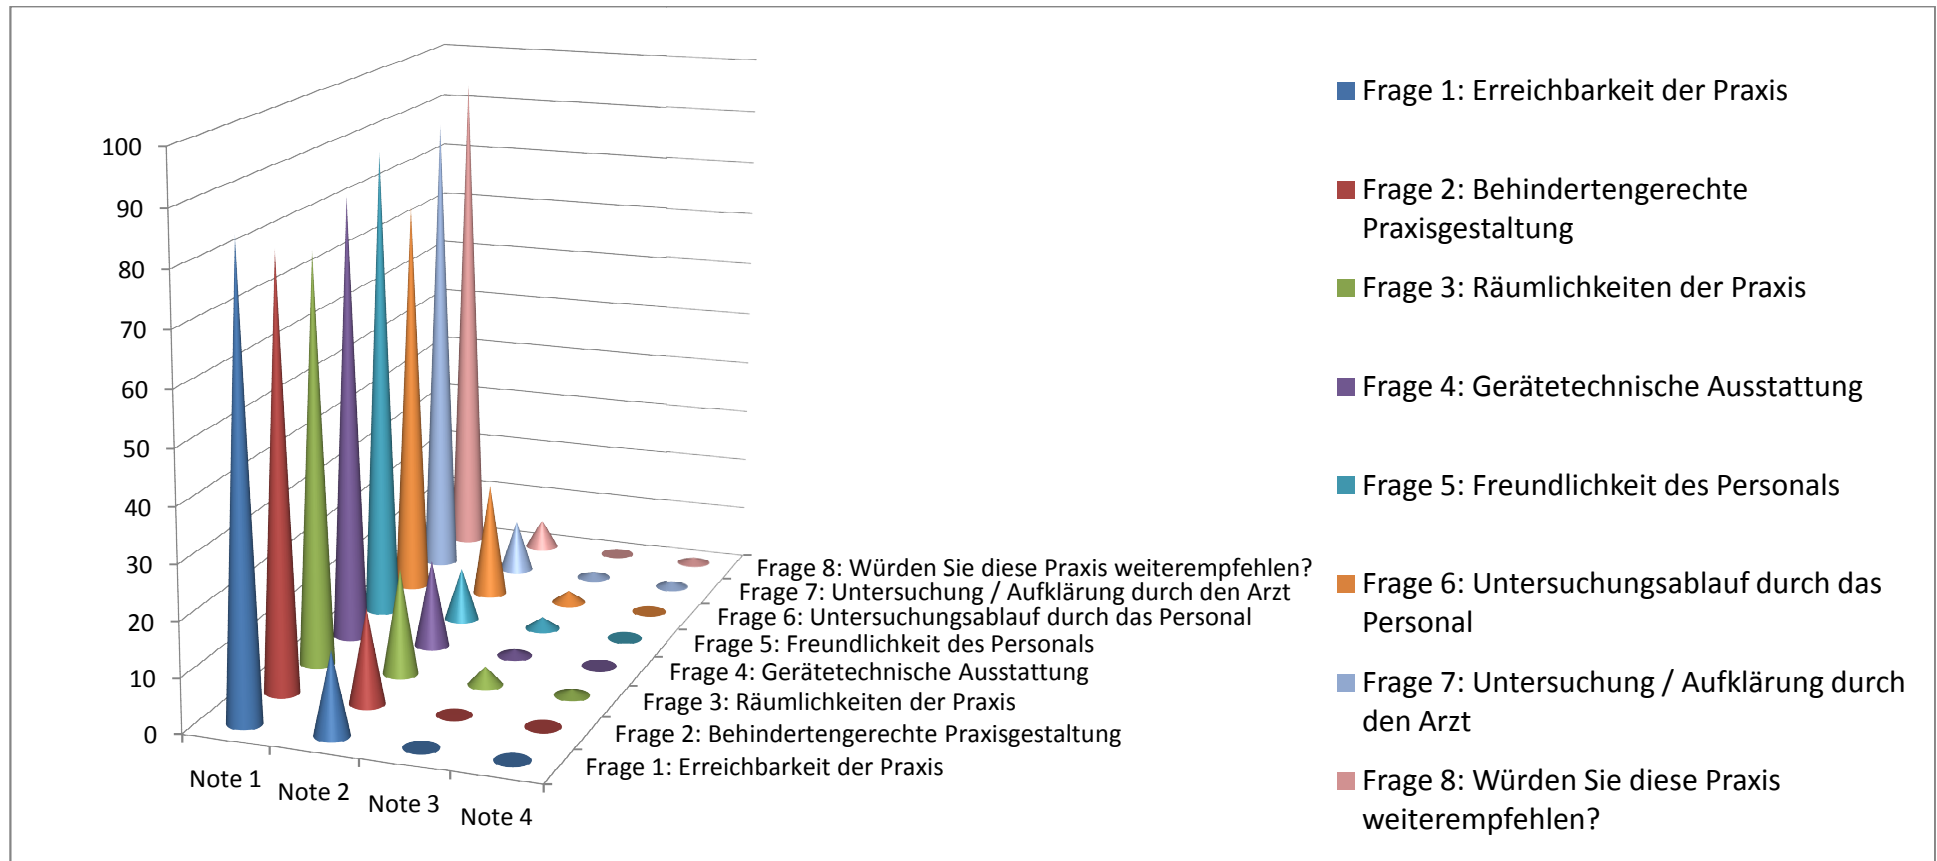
100
90
80
70
60
50
40
30
20
10
0

Note 1
Note 2
Note 3
Note 4

Frage 8: Würden Sie diese Praxis weiterempfehlen?
Frage 7: Untersuchung / Aufklärung durch den Arzt
Frage 6: Untersuchungsablauf durch das Personal
Frage 5: Freundlichkeit des Personals
Frage 4: Gerätetechnische Ausstattung
Frage 3: Räumlichkeiten der Praxis
Frage 2: Behindertengerechte Praxisgestaltung
Frage 1: Erreichbarkeit der Praxis

Frage 1: Erreichbarkeit der Praxis
Frage 2: Behindertengerechte Praxisgestaltung
Frage 3: Räumlichkeiten der Praxis
Frage 4: Gerätetechnische Ausstattung
Frage 5: Freundlichkeit des Personals
Frage 6: Untersuchungsablauf durch das Personal
Frage 7: Untersuchung / Aufklärung durch den Arzt
Frage 8: Würden Sie diese Praxis weiterempfehlen?